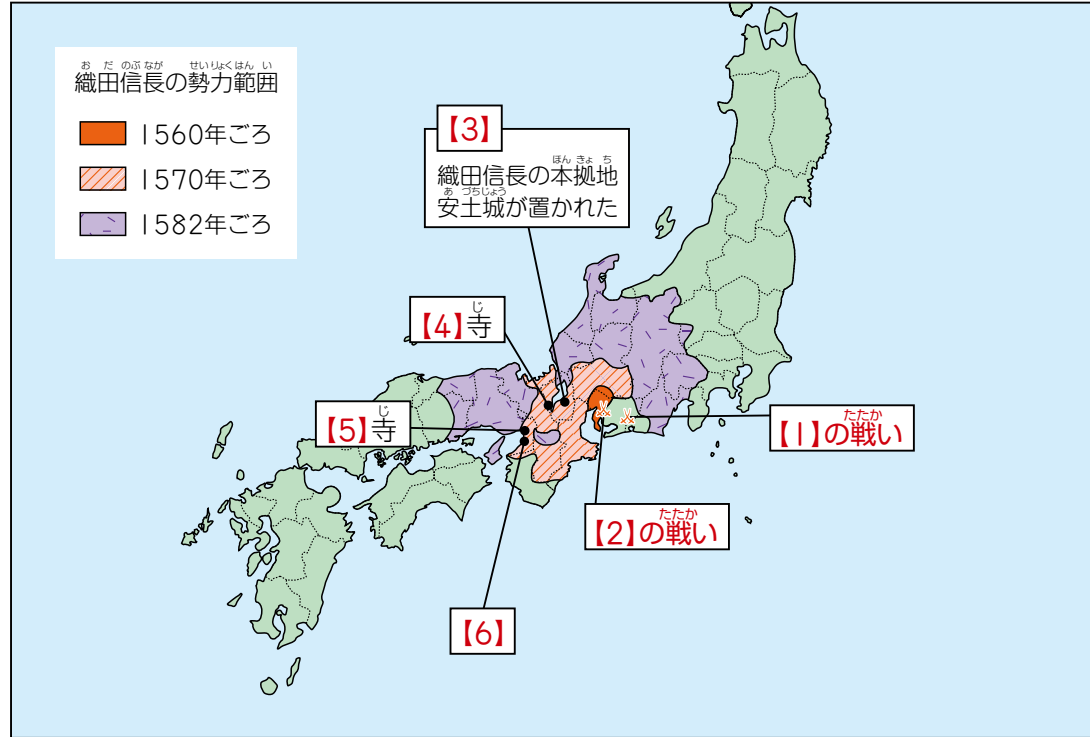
おだのぶなが　せいりょくはんい
織田信長の勢力範囲

1560年ごろ

1570年ごろ

1582年ごろ

【3】

ほんきょち
織田信長の本拠地
あづちじょう
安土城が置かれた

じ
【4】寺

じ
【5】寺

たたか
【1】の戦い

たたか
【2】の戦い

【6】